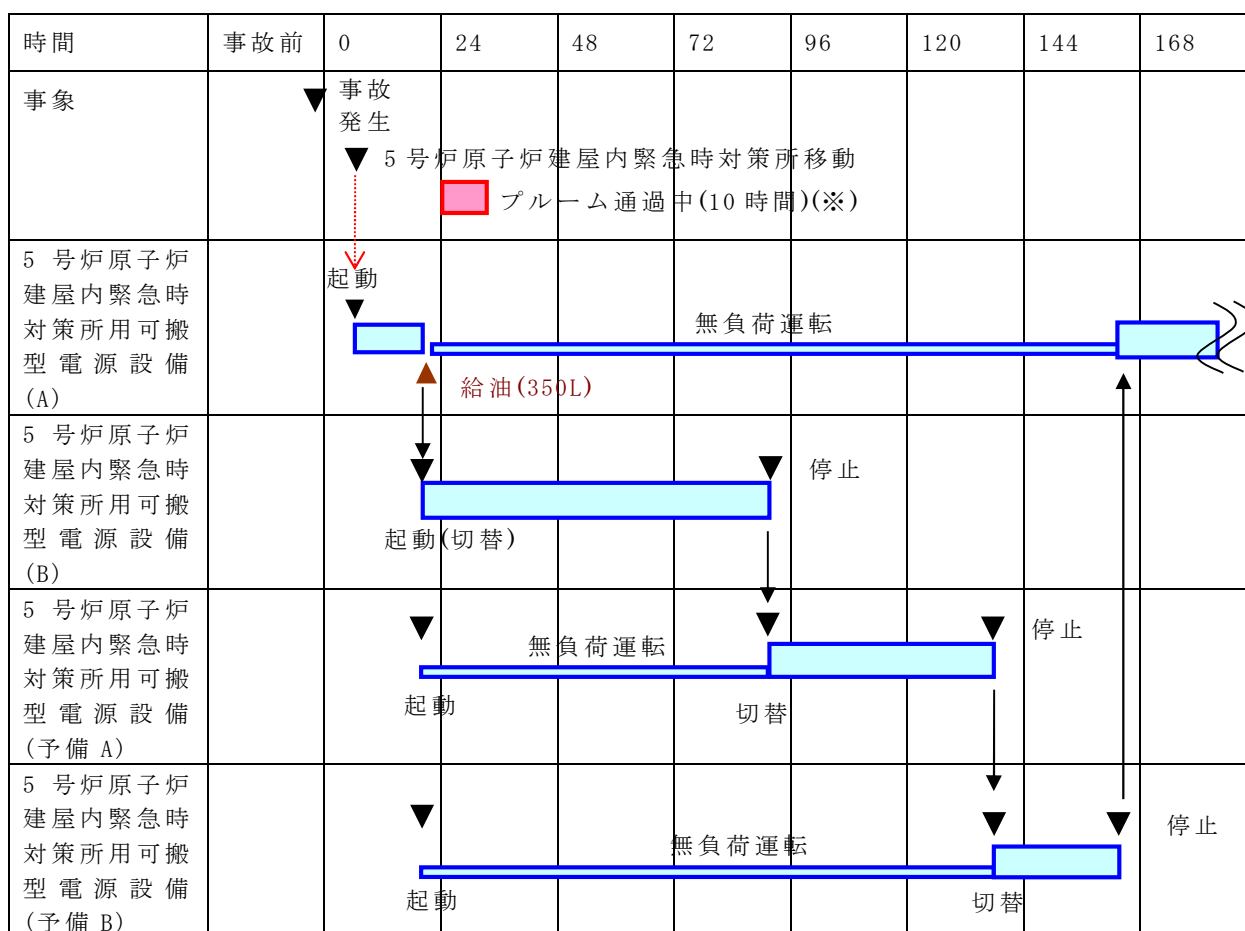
| 時間 | 事故前 | 0 | 24 | 48 | 72 | 96 | 120 | 144 | 168 |
|---|---|---|---|---|---|---|---|---|---|
| 事象 | | 事故発生 5号炉原子炉建屋内緊急時対策所移動 プルーム通過中(10時間)(※) | | | | | | | |
| 5号炉原子炉建屋内緊急時対策所用可搬型電源設備(A) | | 起動 | 給油(350L) | | 無負荷運転 | | | | |
| 5号炉原子炉建屋内緊急時対策所用可搬型電源設備(B) | | 起動(切替) | | | | 停止 | | | |
| 5号炉原子炉建屋内緊急時対策所用可搬型電源設備(予備A) | | 起動 | 無負荷運転 | | 切替 | | | 停止 | |
| 5号炉原子炉建屋内緊急時対策所用可搬型電源設備(予備B) | | 起動 | | | 無負荷運転 | | 切替 | | 停止 |